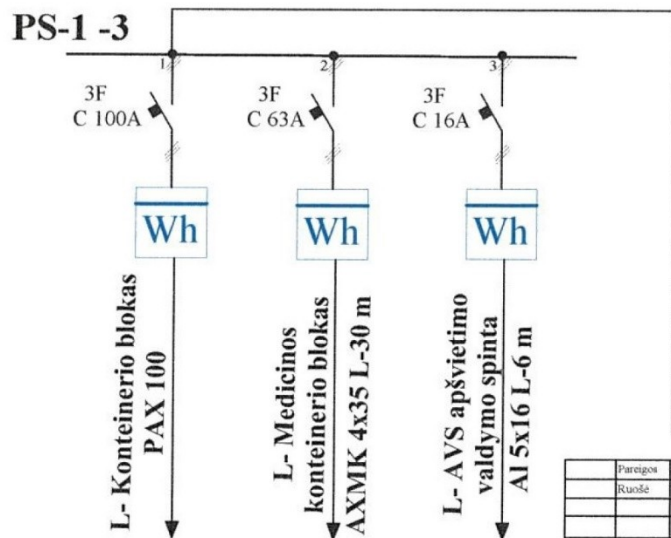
PS-1 -3

1

3F
C 100A

Wh

L- Konteinerio blokas
PAX 100

2

3F
C 63A

Wh

L- Medicinos
konteinerio blokas
AXMK 4x35 L-30 m

3

3F
C 16A

Wh

L- AVS apšvietimo
valdymo spinta
Al 5x16 L-6 m

| | Pareigos | |
|---|---|---|
| | Ruošė | |
| | | |
| | | |